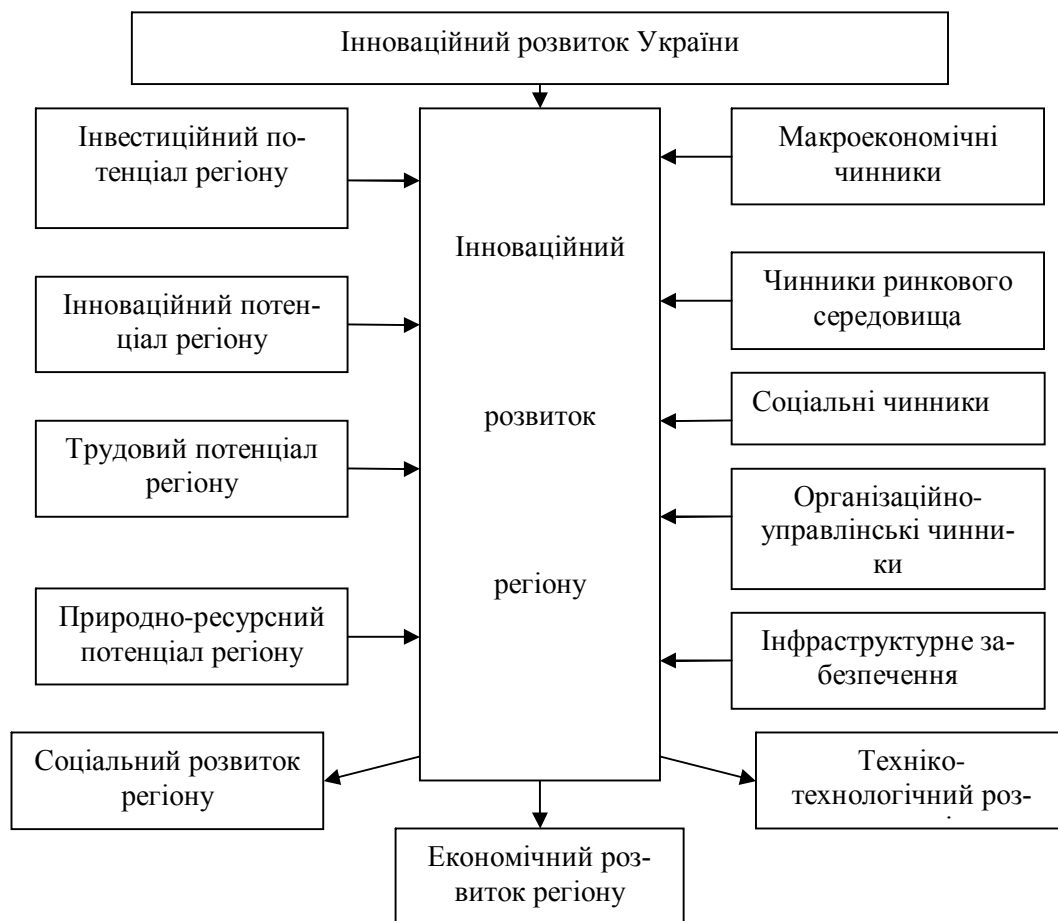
Інноваційний розвиток України

Інвестиційний потенціал регіону

Інноваційний потенціал регіону

Трудовий потенціал регіону

Природно-ресурсний потенціал регіону

Інноваційний розвиток регіону

Макроекономічні чинники

Чинники ринкового середовища

Соціальні чинники

Організаційно-управлінські чинники

Інфраструктурне забезпечення

Соціальний розвиток регіону

Економічний розвиток регіону

Техніко-технологічний роз- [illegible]